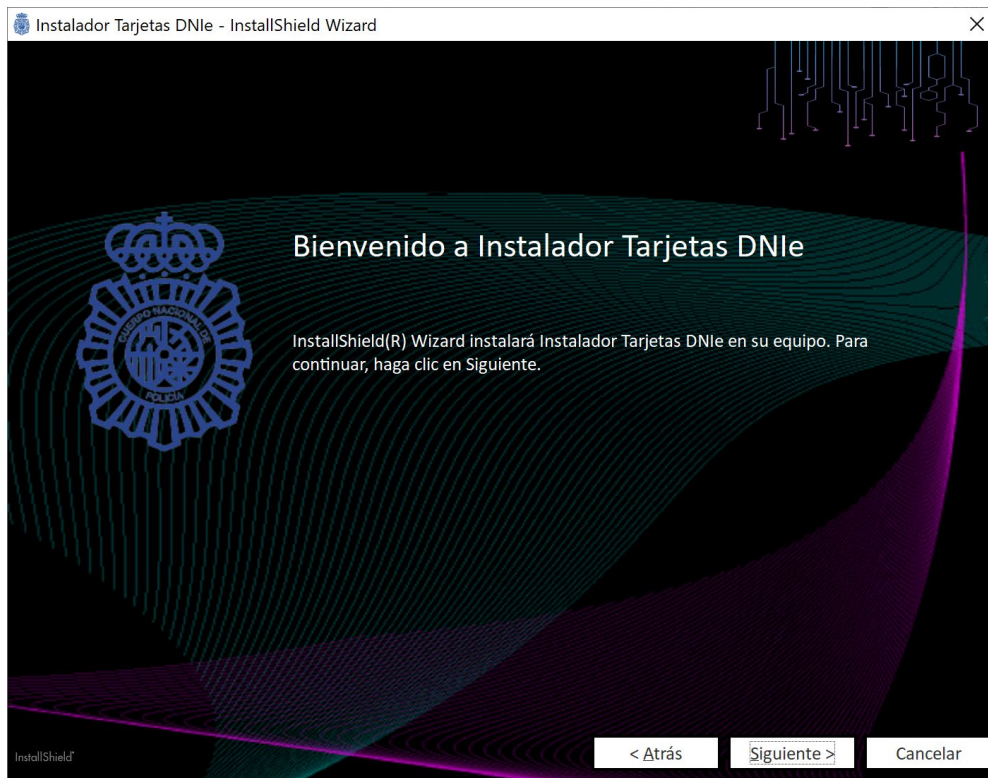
Instalador Tarjetas DNIe - InstallShield Wizard

×

CUERPO NACIONAL DE POLICÍA

Bienvenido a Instalador Tarjetas DNIe

InstallShield(R) Wizard instalará Instalador Tarjetas DNIe en su equipo. Para continuar, haga clic en Siguiente.

InstallShield

< Atrás

Siguiente >

Cancelar